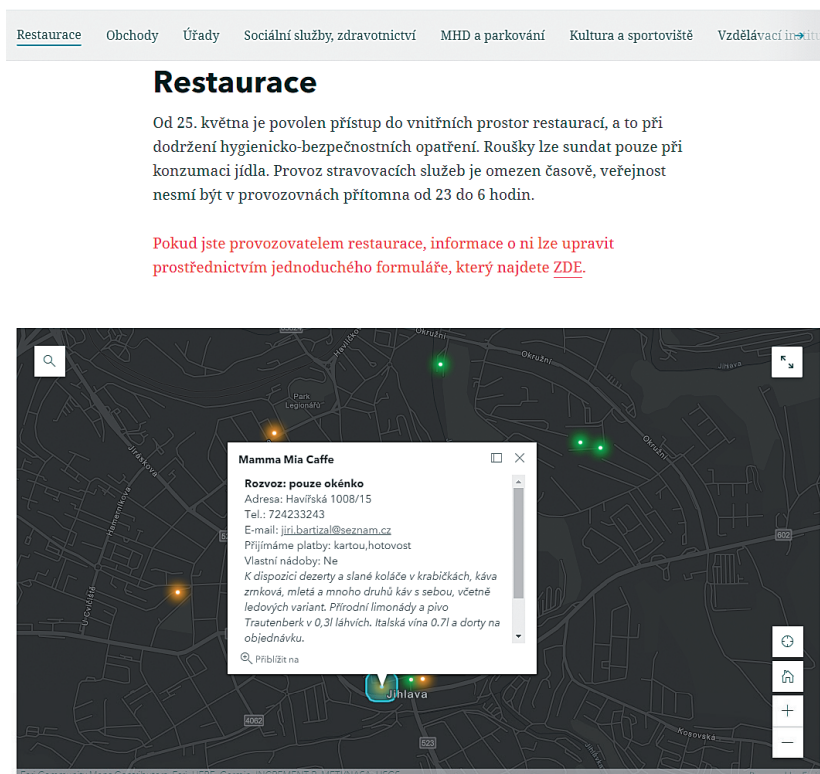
Restaurace Obchody Úřady Sociální služby, zdravotnictví MHD a parkování Kultura a sportoviště Vzdělávací in

Restaurace

Od 25. května je povolen přístup do vnitřních prostor restaurací, a to při dodržení hygienicko-bezpečnostních opatření. Roušky lze sundat pouze při konzumaci jídla. Provoz stravovacích služeb je omezen časově, veřejnost nesmí být v provozovnách přítomna od 23 do 6 hodin.

Pokud jste provozovatelem restaurace, informace o ní lze upravit prostřednictvím jednoduchého formuláře, který najdete ZDE.

Okružní
Havlíčkova
Okružní
Park Legionářů
Okružní
Jiráskova
Hamerníkova
U Cvičiště
602
4062
523
Kosovská
Jihlava

Mamma Mia Caffe

Rozvoz: pouze okénko
Adresa: Havířská 1008/15
Tel.: 724233243
E-mail: jiri.bartizal@seznam.cz
Přijímáme platby: kartou,hotovost
Vlastní nádoby: Ne
K dispozici dezerty a slané koláče v krabičkách, káva zrnková, mletá a mnoho druhů káv s sebou, včetně ledových variant. Přírodní limonády a pivo Trautenberk v 0,3l láhvích. Italská vína 0.7l a dorty na objednávku.

Přiblížit na

+
−